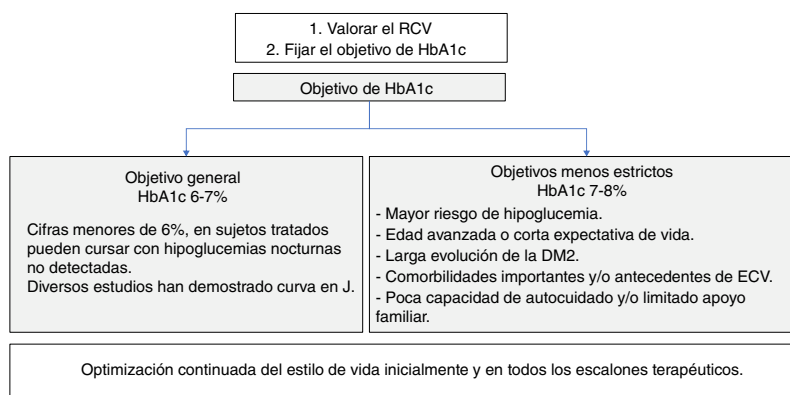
1. Valorar el RCV
2. Fijar el objetivo de HbA1c

Objetivo de HbA1c

Objetivo general
HbA1c 6-7%

Cifras menores de 6%, en sujetos tratados pueden cursar con hipoglucemias nocturnas no detectadas.
Diversos estudios han demostrado curva en J.

Objetivos menos estrictos
HbA1c 7-8%

- Mayor riesgo de hipoglucemia.
- Edad avanzada o corta expectativa de vida.
- Larga evolución de la DM2.
- Comorbilidades importantes y/o antecedentes de ECV.
- Poca capacidad de autocuidado y/o limitado apoyo familiar.

Optimización continuada del estilo de vida inicialmente y en todos los escalones terapéuticos.